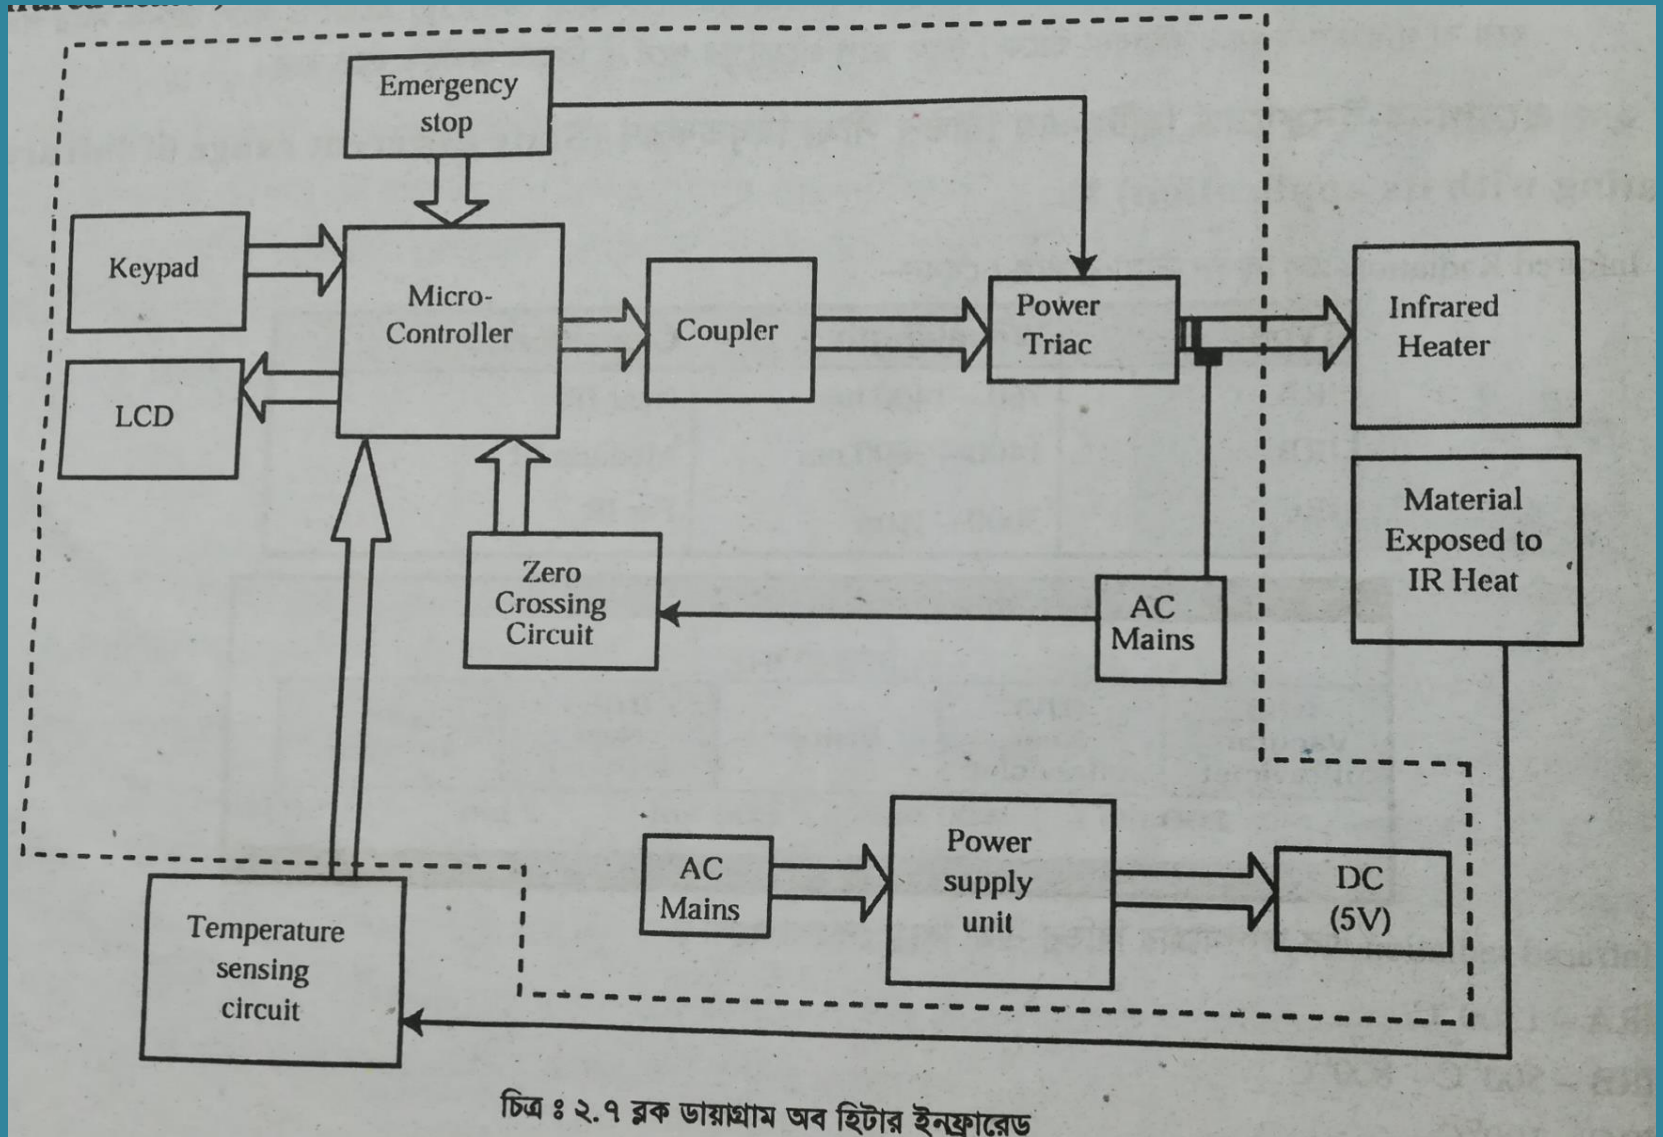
Emergency stop

Keypad

Micro-Controller

LCD

Coupler

Power Triac

Infrared Heater

Material Exposed to IR Heat

Zero Crossing Circuit

AC Mains

AC Mains

Power supply unit

DC (5V)

Temperature sensing circuit

চিত্র ঃ ২.৭ ব্লক ডায়াগ্রাম অব হিটার ইনফ্রারেড